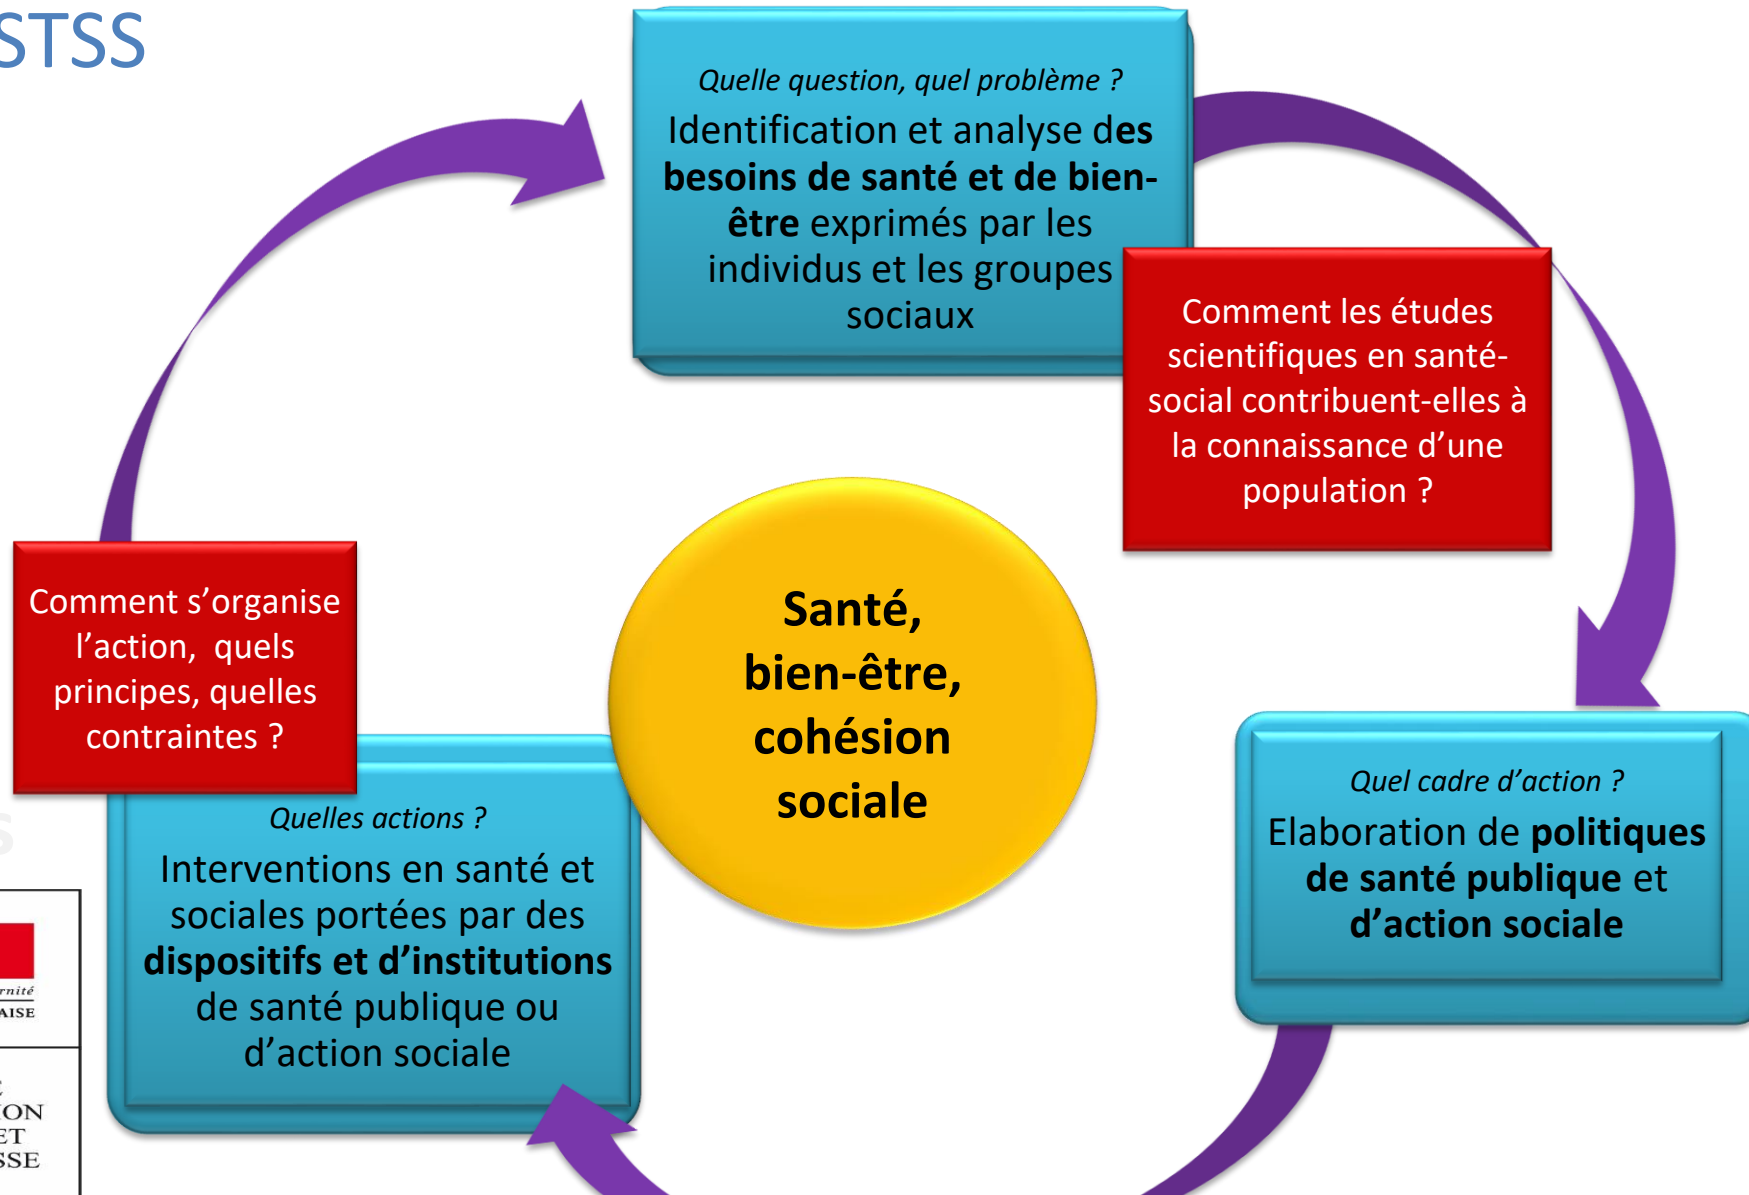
STSS

Quelle question, quel problème ?
Identification et analyse des besoins de santé et de bien-être exprimés par les individus et les groupes sociaux

Comment les études scientifiques en santé-social contribuent-elles à la connaissance d'une population ?

Santé, bien-être, cohésion sociale

Quel cadre d'action ?
Elaboration de politiques de santé publique et d'action sociale

Comment s'organise l'action, quels principes, quelles contraintes ?

Quelles actions ?
Interventions en santé et sociales portées par des dispositifs et d'institutions de santé publique ou d'action sociale

rnité
AISE

ON
ET
SSE